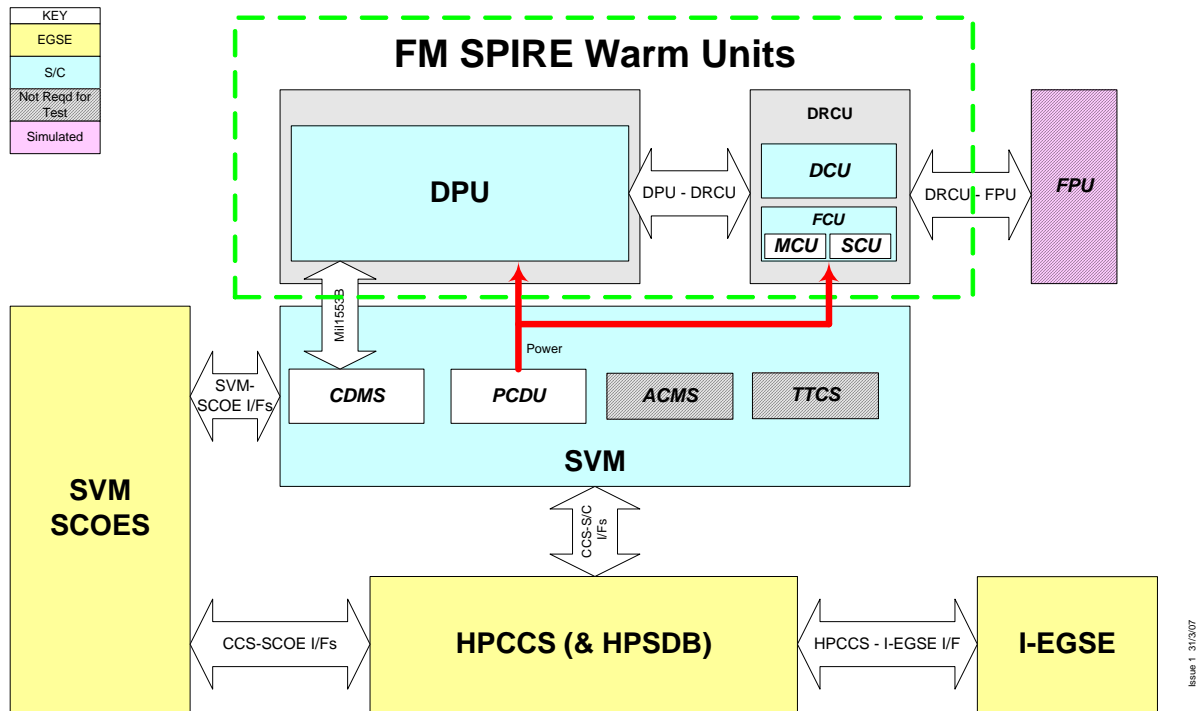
KEY
EGSE
S/C
Not Reqd for Test
Simulated

FM SPIRE Warm Units

DPU

DPU - DRCU

DRCU

DCU

FCU

MCU

SCU

DRCU - FPU

FPU

Mil1553B

Power

SVM-SCOE I/Fs

CDMS

PCDU

ACMS

TTCS

SVM

SVM SCOES

CCS-S/C I/Fs

CCS-SCOE I/Fs

HPCCS (& HPSDB)

HPCCS - I-EGSE I/F

I-EGSE

Issue 1 31/3/07